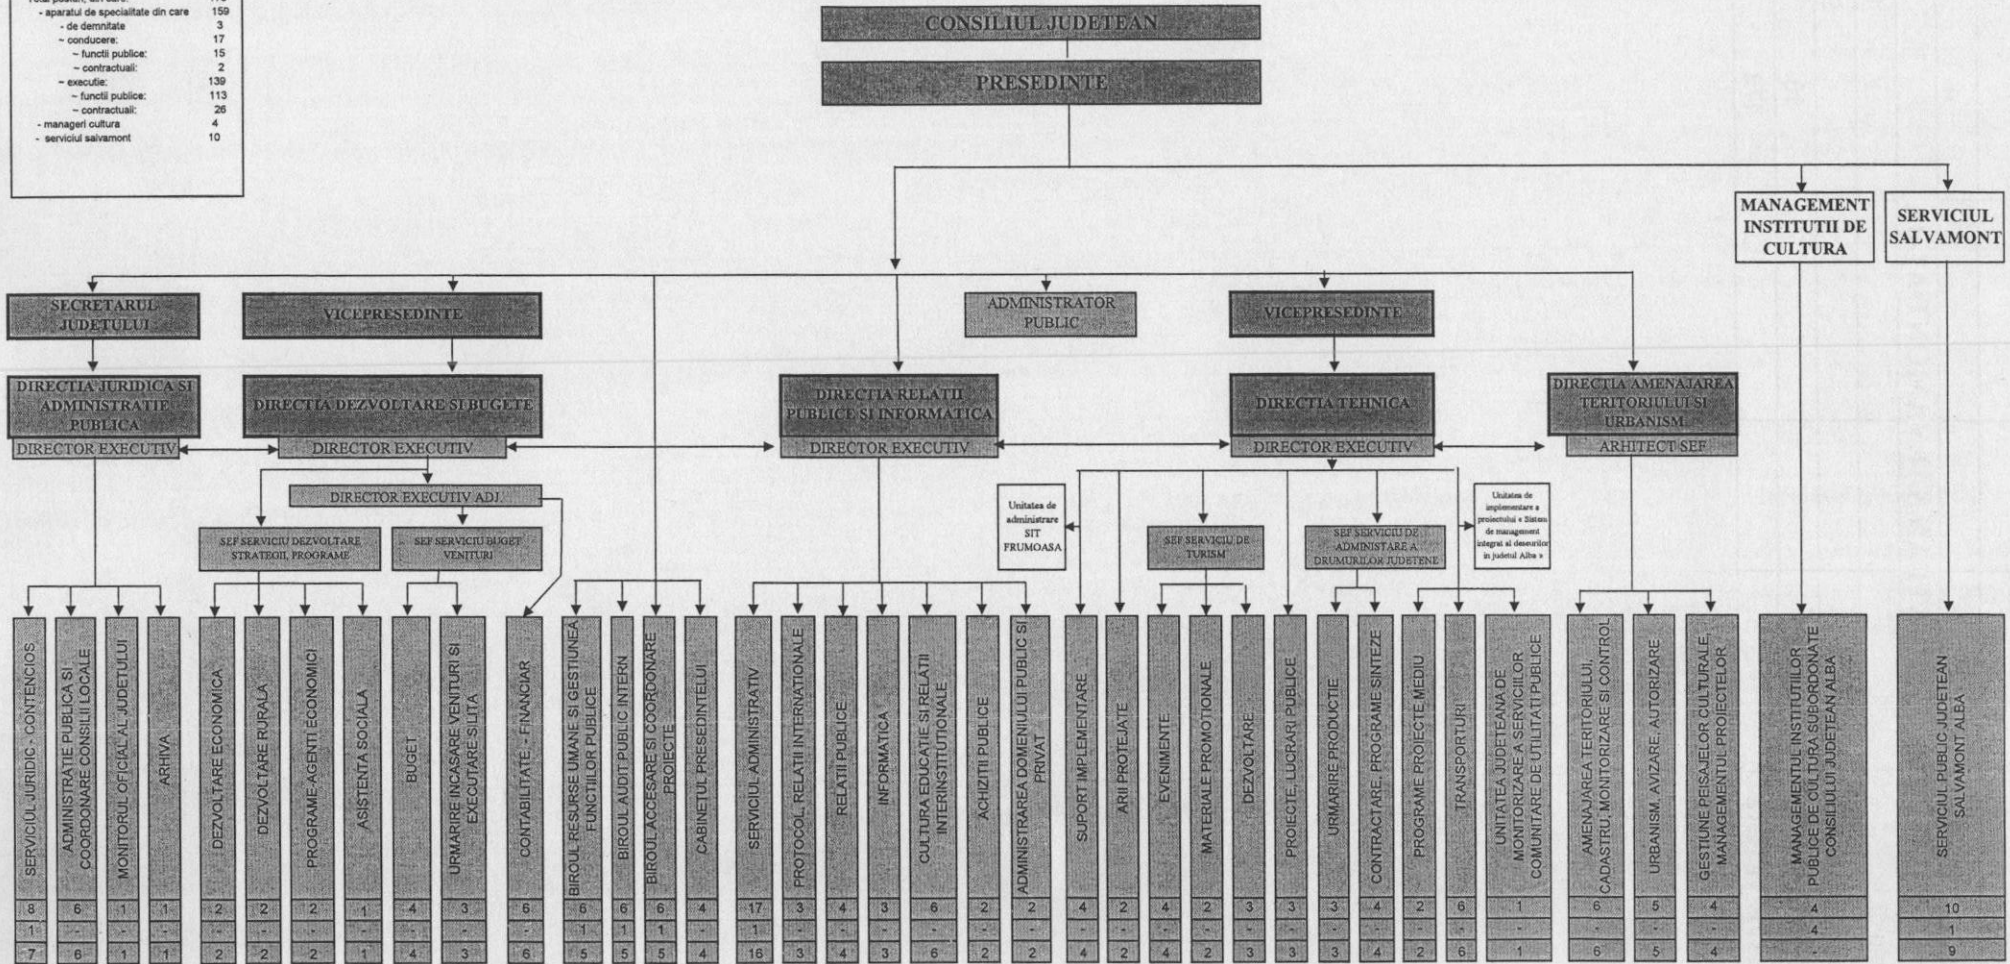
Total posturi, din care: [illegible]
- aparatul de specialitate din care 159
- de demnitate 3
- conducere: 17
- functii publice: 15
- contractuali: 2
- executie: 139
- functii publice: 113
- contractuali: 26
- manageri cultura 4
- serviciul salvamont 10

CONSILIUL JUDETEAN

PRESEDINTE

MANAGEMENT INSTITUTII DE CULTURA

SERVICIUL SALVAMONT

SECRETARUL JUDETULUI

VICEPRESEDINTE

ADMINISTRATOR PUBLIC

VICEPRESEDINTE

DIRECTIA JURIDICA SI ADMINISTRATIE PUBLICA
DIRECTOR EXECUTIV

DIRECTIA DEZVOLTARE SI BUGETE
DIRECTOR EXECUTIV

DIRECTOR EXECUTIV ADJ.

SEF SERVICIU DEZVOLTARE STRATEGII, PROGRAME

SEF SERVICIU BUGET VENITURI

DIRECTIA RELATII PUBLICE SI INFORMATICA
DIRECTOR EXECUTIV

DIRECTIA TEHNICA
DIRECTOR EXECUTIV

DIRECTIA AMENAJAREA TERITORIULUI SI URBANISM
ARHITECT SEF

Unitatea de administrare SIT FRUMOASA

SEF SERVICIU DE TURISM

SEF SERVICIU DE ADMINISTARE A DRUMURILOR JUDETENE

Unitatea de implementare a proiectului « Sistem de management integrat al deseurilor in judetul Alba »

| SERVICIUL JURIDIC - CONTENCIOS | ADMINISTRATIE PUBLICA SI COORDONARE CONSILII LOCALE | MONITORUL OFICIAL AL JUDETULUI | ARHIVA | DEZVOLTARE ECONOMICA | DEZVOLTARE RURALA | PROGRAME AGENTI ECONOMICI | ASISTENTA SOCIALA | BUGET | URMARIRE INCASARE VENITURI SI EXECUTARE SILITA | CONTABILITATE - FINANCIAR | BIROUL RESURSE UMANE SI GESTIUNEA FUNCTIILOR PUBLICE | BIROUL AUDIT PUBLIC INTERN | BIROUL ACCESARE SI COORDONARE PROIECTE | CABINETUL PRESEDINTELUI | SERVICIUL ADMINISTRATIV | PROTOCOL, RELATII INTERNATIONALE | RELATII PUBLICE | INFORMATICA | CULTURA EDUCATIE SI RELATII INTERINSTITUTIONALE | ACHIZITII PUBLICE | ADMINISTRAREA DOMENIULUI PUBLIC SI PRIVAT | SUPORT IMPLEMENTARE | ARII PROTEJATE | EVENIMENTE | MATERIALE PROMOTIONALE | DEZVOLTARE | PROIECTE, LUCRARI PUBLICE | URMARIRE PRODUCTIE | CONTRACTARE, PROGRAME SINTEZE | PROGRAME PROIECTE MEDIU | TRANSPORTURI | UNITATEA JUDETEANA DE MONITORIZARE A SERVICIILOR COMUNITARE DE UTILITATI PUBLICE | AMENAJAREA TERITORIULUI, CADASTRU, MONITORIZARE SI CONTROL | URBANISM, AVIZARE, AUTORIZARE | GESTIUNE PEISAJELOR CULTURALE, MANAGEMENTUL PROIECTELOR | MANAGEMENTUL INSTITUTIILOR PUBLICE DE CULTURA SUBORDONATE CONSILIULUI JUDETEAN ALBA | SERVICIUL PUBLIC JUDETEAN SALVAMONT ALBA |
|---|---|---|---|---|---|---|---|---|---|---|---|---|---|---|---|---|---|---|---|---|---|---|---|---|---|---|---|---|---|---|---|---|---|---|---|---|---|
| 8 | 6 | 1 | 1 | 2 | 2 | 2 | 1 | 4 | 3 | 6 | 6 | 6 | 6 | 4 | 17 | 3 | 4 | 3 | 6 | 2 | 2 | 4 | 2 | 4 | 2 | 3 | 3 | 3 | 4 | 2 | 6 | 1 | 6 | 5 | 4 | 4 | 10 |
| 1 | - | - | - | - | - | - | - | - | - | - | 1 | 1 | 1 | - | 1 | - | - | - | - | - | - | - | - | - | - | - | - | - | - | - | - | - | - | - | - | 4 | 1 |
| 7 | 6 | 1 | 1 | 2 | 2 | 2 | 1 | 4 | 3 | 6 | 5 | 5 | 5 | 4 | 16 | 3 | 4 | 3 | 6 | 2 | 2 | 4 | 2 | 4 | 2 | 3 | 3 | 3 | 4 | 2 | 6 | 1 | 6 | 5 | 4 | - | 9 |